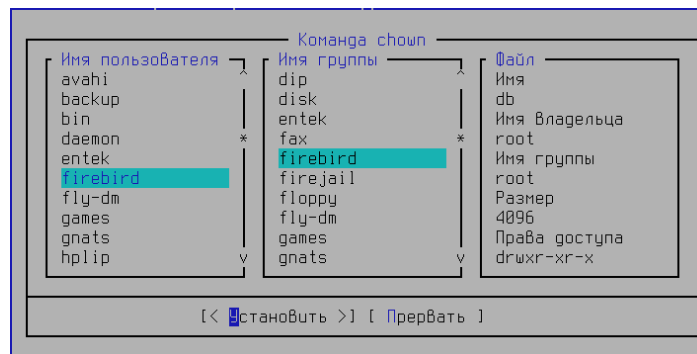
Команда chown

Имя пользователя
avahi
backup
bin
daemon
entek
firebird
fly-dm
games
gnats
hplip

Имя группы
dip
disk
entek
fax
firebird
firejail
floppy
fly-dm
games
gnats

Файл
Имя
db
Имя Владельца
root
Имя группы
root
Размер
4096
Права доступа
drwxr-xr-x

[< Установить >] [ Прервать ]